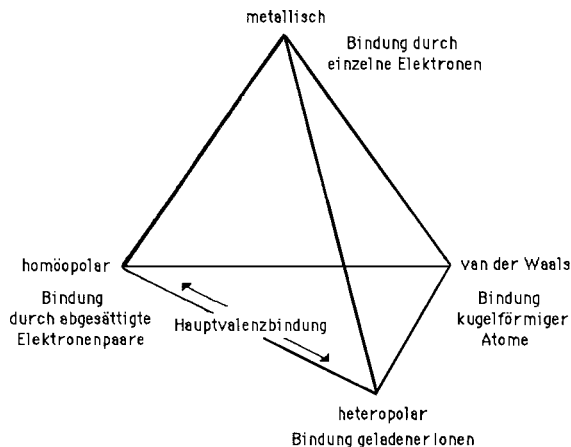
metallisch

Bindung durch einzelne Elektronen

homöopolar

Bindung durch abgesättigte Elektronenpaare

Hauptvalenzbindung

van der Waals

Bindung kugelförmiger Atome

heteropolar

Bindung geladener Ionen